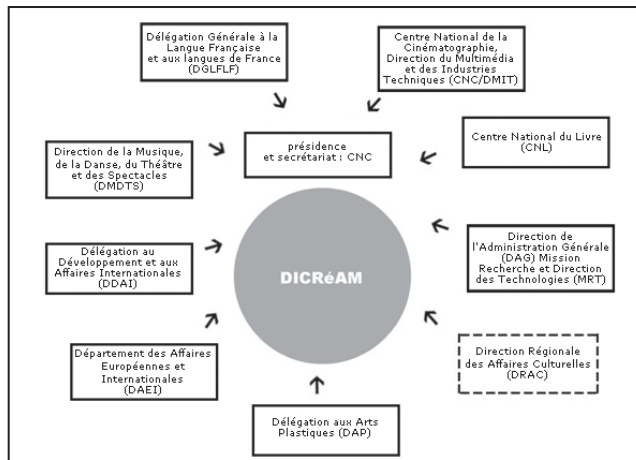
Délégation Générale à la Langue Française et aux langues de France (DGLFLF)

Centre National de la Cinématographie, Direction du Multimédia et des Industries Techniques (CNC/DMIT)

Centre National du Livre (CNL)

présidence et secrétariat : CNC

Direction de la Musique, de la Danse, du Théâtre et des Spectacles (DMDTS)

Délégation au Développement et aux Affaires Internationales (DDAI)

DICRéAM

Direction de l'Administration Générale (DAG) Mission Recherche et Direction des Technologies (MRT)

Département des Affaires Européennes et Internationales (DAEI)

Direction Régionale des Affaires Culturelles (DRAC)

Délégation aux Arts Plastiques (DAP)